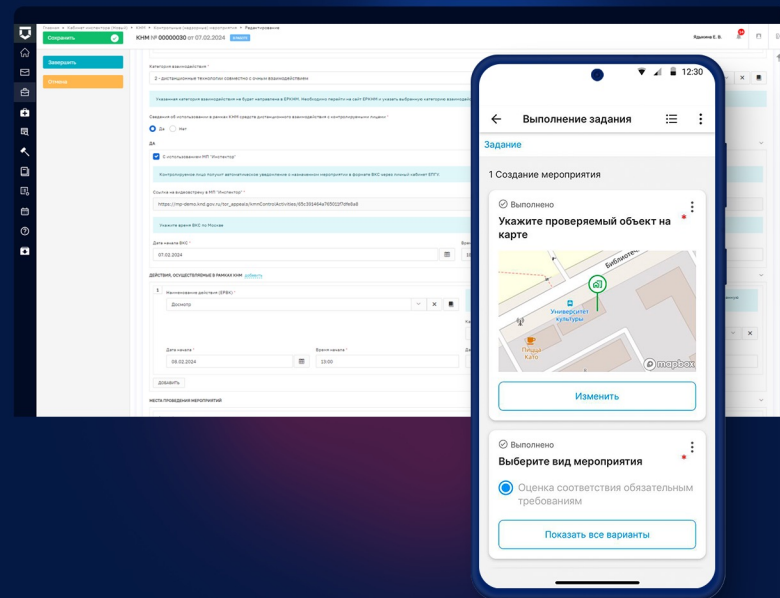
Сохранить
КНМ № 00000030 от 07.02.2024
Завершить
Отмена
Категория взаимодействия
2 - дистанционные технологии совместно с очным взаимодействием
Сведения об использовании в рамках КНМ средств дистанционного взаимодействия с контролируемым лицом
Да
Нет
С использованием МП "Инспектор"
Ссылка на видеозапись в МП "Инспектор"
https://mp-demo.knd.gov.ru/tor_appeals/kmmControlActivities/65c3
Дата начала ВКС
07.02.2024
ДЕЙСТВИЯ, ОСУЩЕСТВЛЯЕМЫЕ В РАМКАХ КНМ
Наименование действия (ЕРВК)
Досмотр
Дата начала
08.02.2024
Время начала
13:00
ДОБАВИТЬ
МЕСТА ПРОВЕДЕНИЯ МЕРОПРИЯТИЯ
Ядвинина Е. В.

12:30
Выполнение задания
Задание
1 Создание мероприятия
Выполнено
Укажите проверяемый объект на карте
Библиотеч
Университет культуры
Пицца Кафе
mapbox
Изменить
Выполнено
Выберите вид мероприятия
Оценка соответствия обязательным требованиям
Показать все варианты